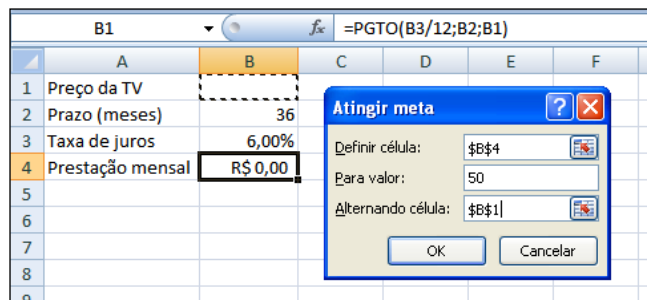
B1 $f_x$ =PGTO(B3/12;B2;B1)

| | A | B | C | D | E | F |
|---|---|---|---|---|---|---|
| 1 | Preço da TV | | | | | |
| 2 | Prazo (meses) | 36 | | | | |
| 3 | Taxa de juros | 6,00% | | | | |
| 4 | Prestação mensal | R$ 0,00 | | | | |
| 5 | | | | | | |
| 6 | | | | | | |
| 7 | | | | | | |
| 8 | | | | | | |
| 9 | | | | | | |

Atingir meta ? X

Definir célula: $B$4

Para valor: 50

Alternando célula: $B$1

OK Cancelar